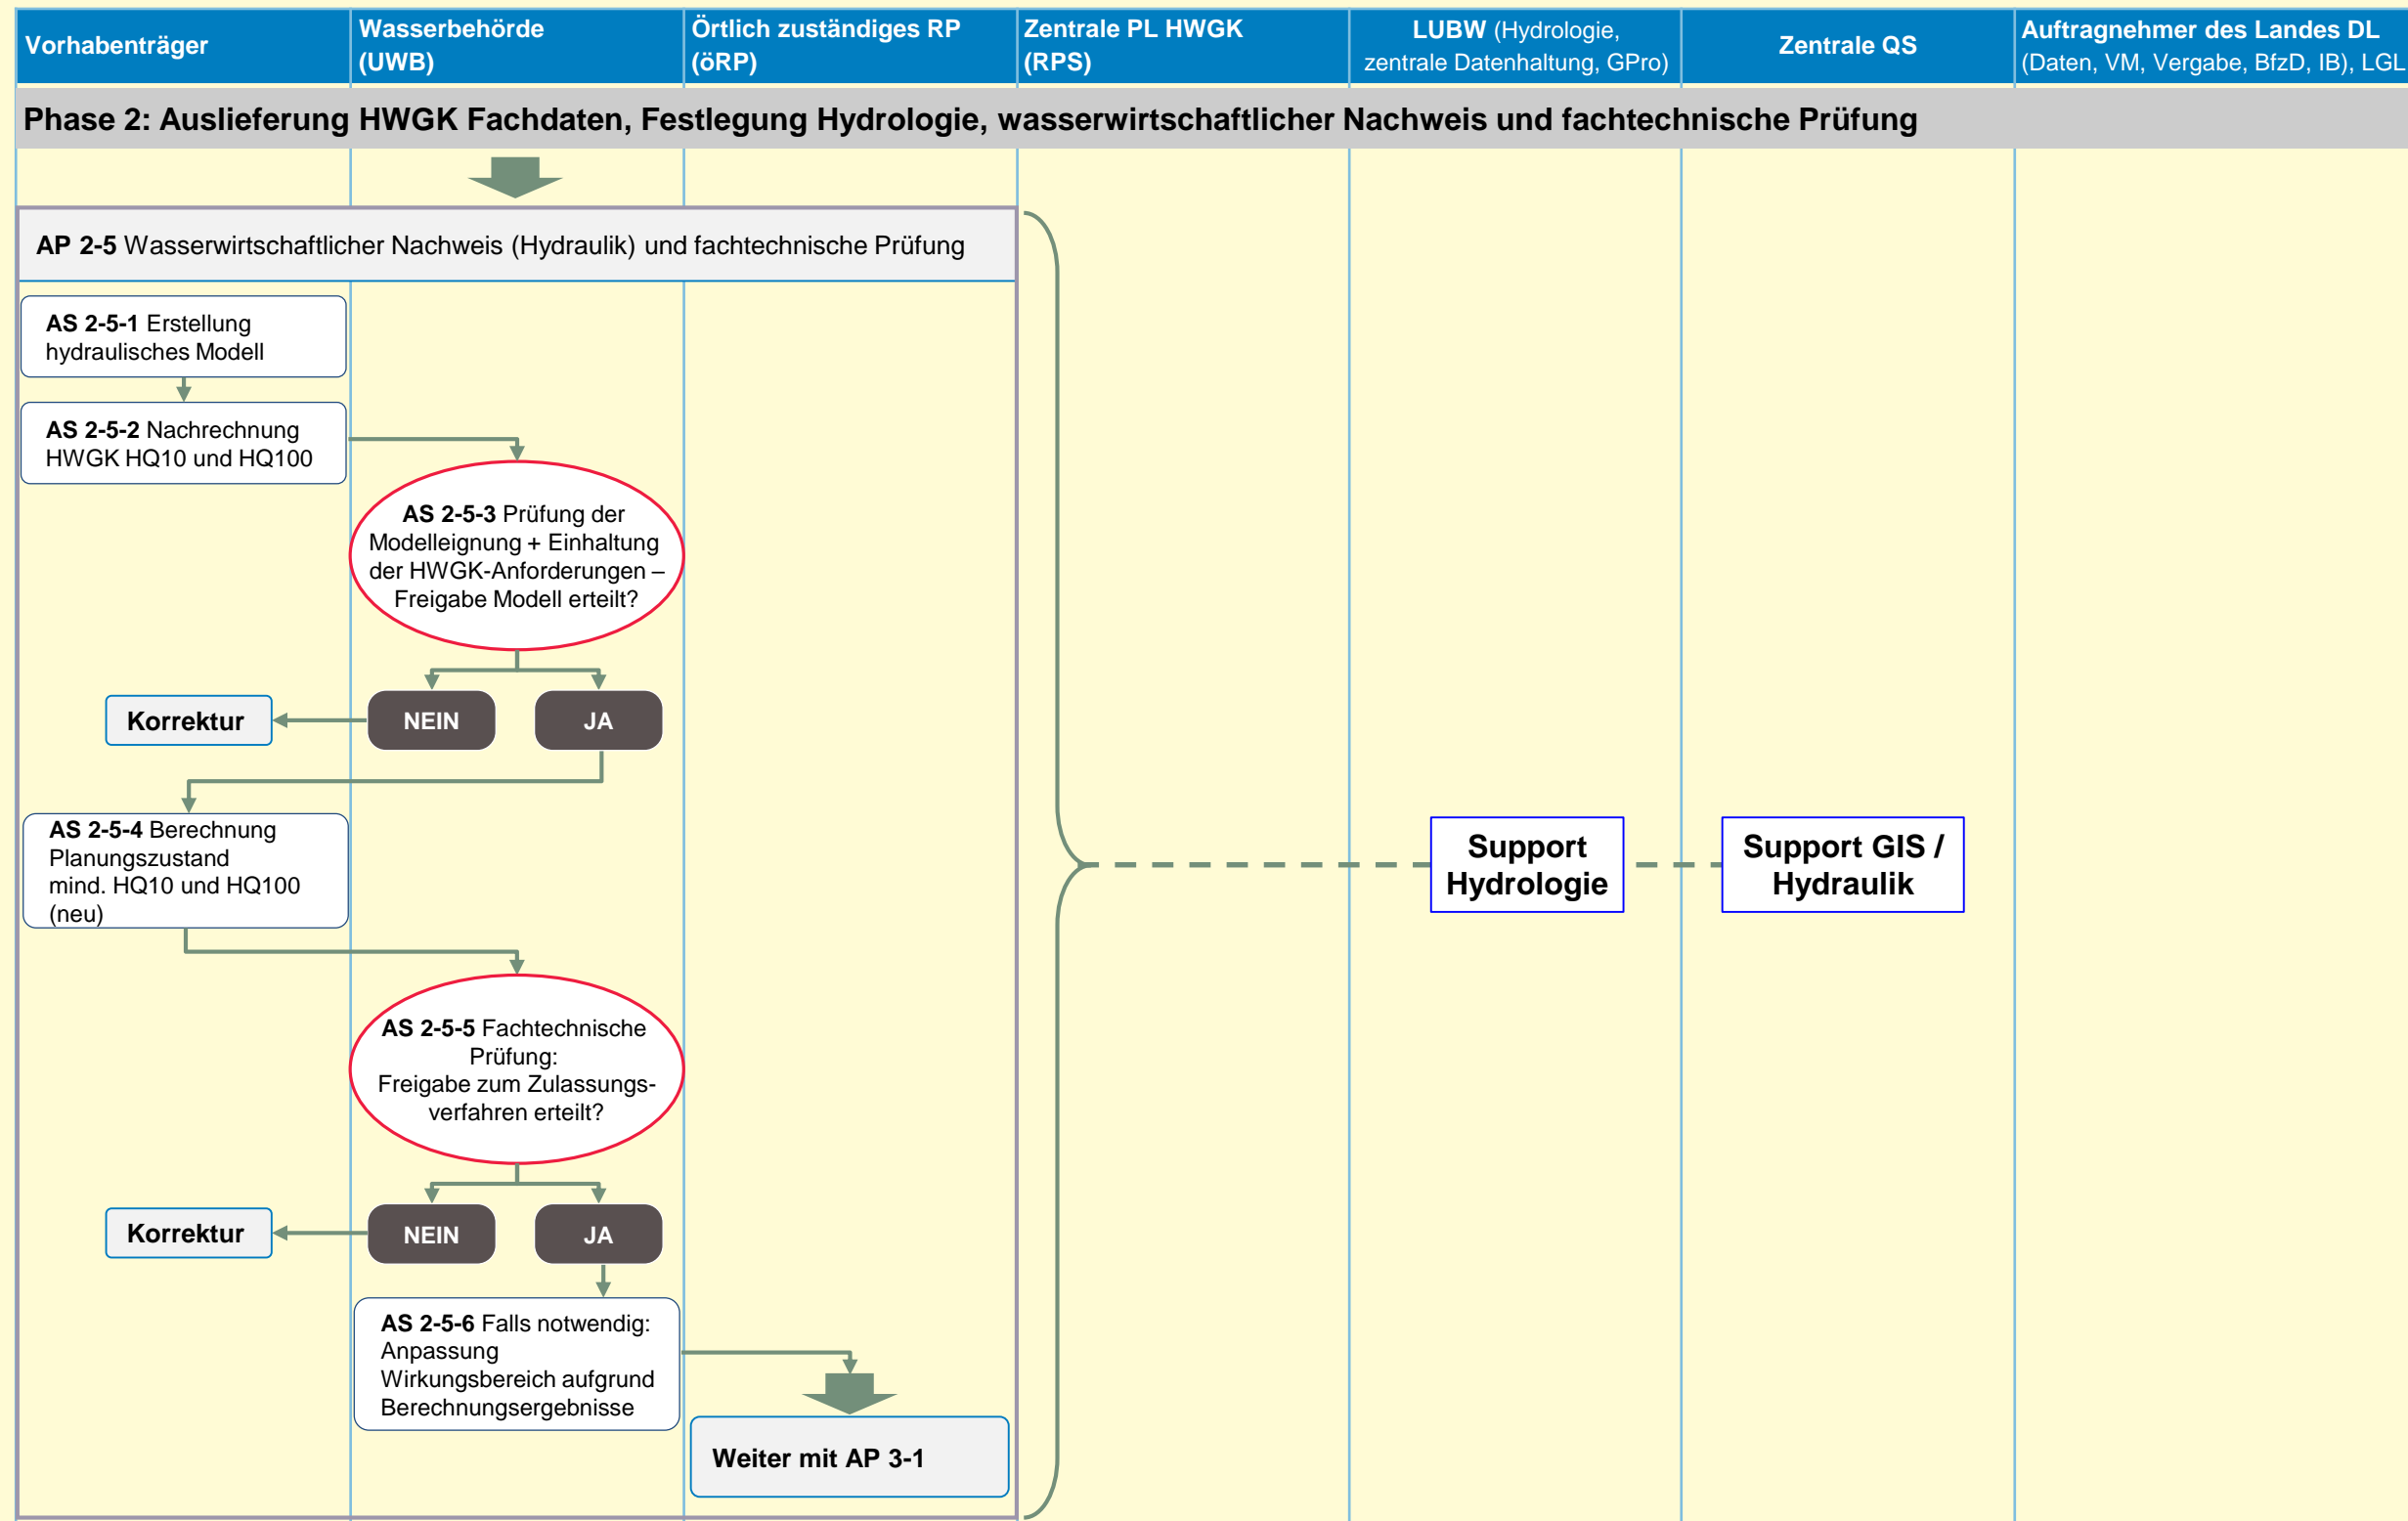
| Vorhabenträger | Wasserbehörde (UWB) | Örtlich zuständiges RP (öRP) | Zentrale PL HWGK (RPS) | LUBW (Hydrologie, zentrale Datenhaltung, GPro) | Zentrale QS | Auftragnehmer des Landes DL (Daten, VM, Vergabe, BfzD, IB), LGL |
|---|---|---|---|---|---|---|

Phase 2: Auslieferung HWGK Fachdaten, Festlegung Hydrologie, wasserwirtschaftlicher Nachweis und fachtechnische Prüfung

AP 2-5 Wasserwirtschaftlicher Nachweis (Hydraulik) und fachtechnische Prüfung

AS 2-5-1 Erstellung hydraulisches Modell

AS 2-5-2 Nachrechnung HWGK HQ10 und HQ100

AS 2-5-3 Prüfung der Modelleignung + Einhaltung der HWGK-Anforderungen – Freigabe Modell erteilt?

Korrektur

NEIN

JA

AS 2-5-4 Berechnung Planungszustand mind. HQ10 und HQ100 (neu)

Support Hydrologie

Support GIS / Hydraulik

AS 2-5-5 Fachtechnische Prüfung: Freigabe zum Zulassungsverfahren erteilt?

Korrektur

NEIN

JA

AS 2-5-6 Falls notwendig: Anpassung Wirkungsbereich aufgrund Berechnungsergebnisse

Weiter mit AP 3-1